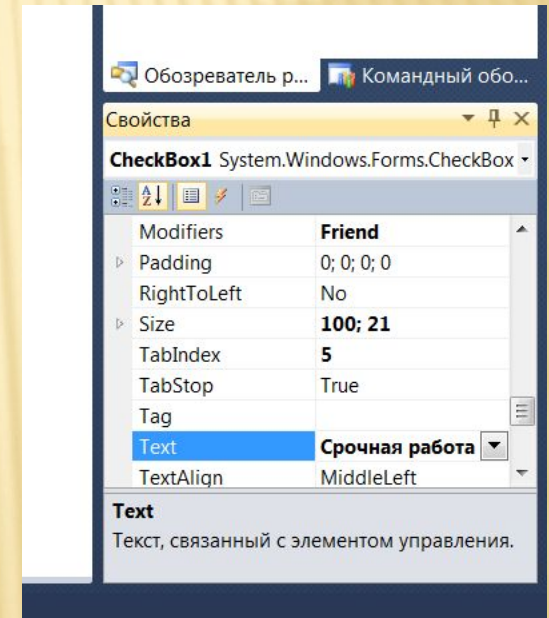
Обозреватель р... Командный обо...

Свойства

CheckBox1 System.Windows.Forms.CheckBox

| | |
|---|---|
| Modifiers | Friend |
| Padding | 0; 0; 0; 0 |
| RightToLeft | No |
| Size | 100; 21 |
| TabIndex | 5 |
| TabStop | True |
| Tag | |
| Text | Срочная работа |
| TextAlign | MiddleLeft |

Text
Текст, связанный с элементом управления.